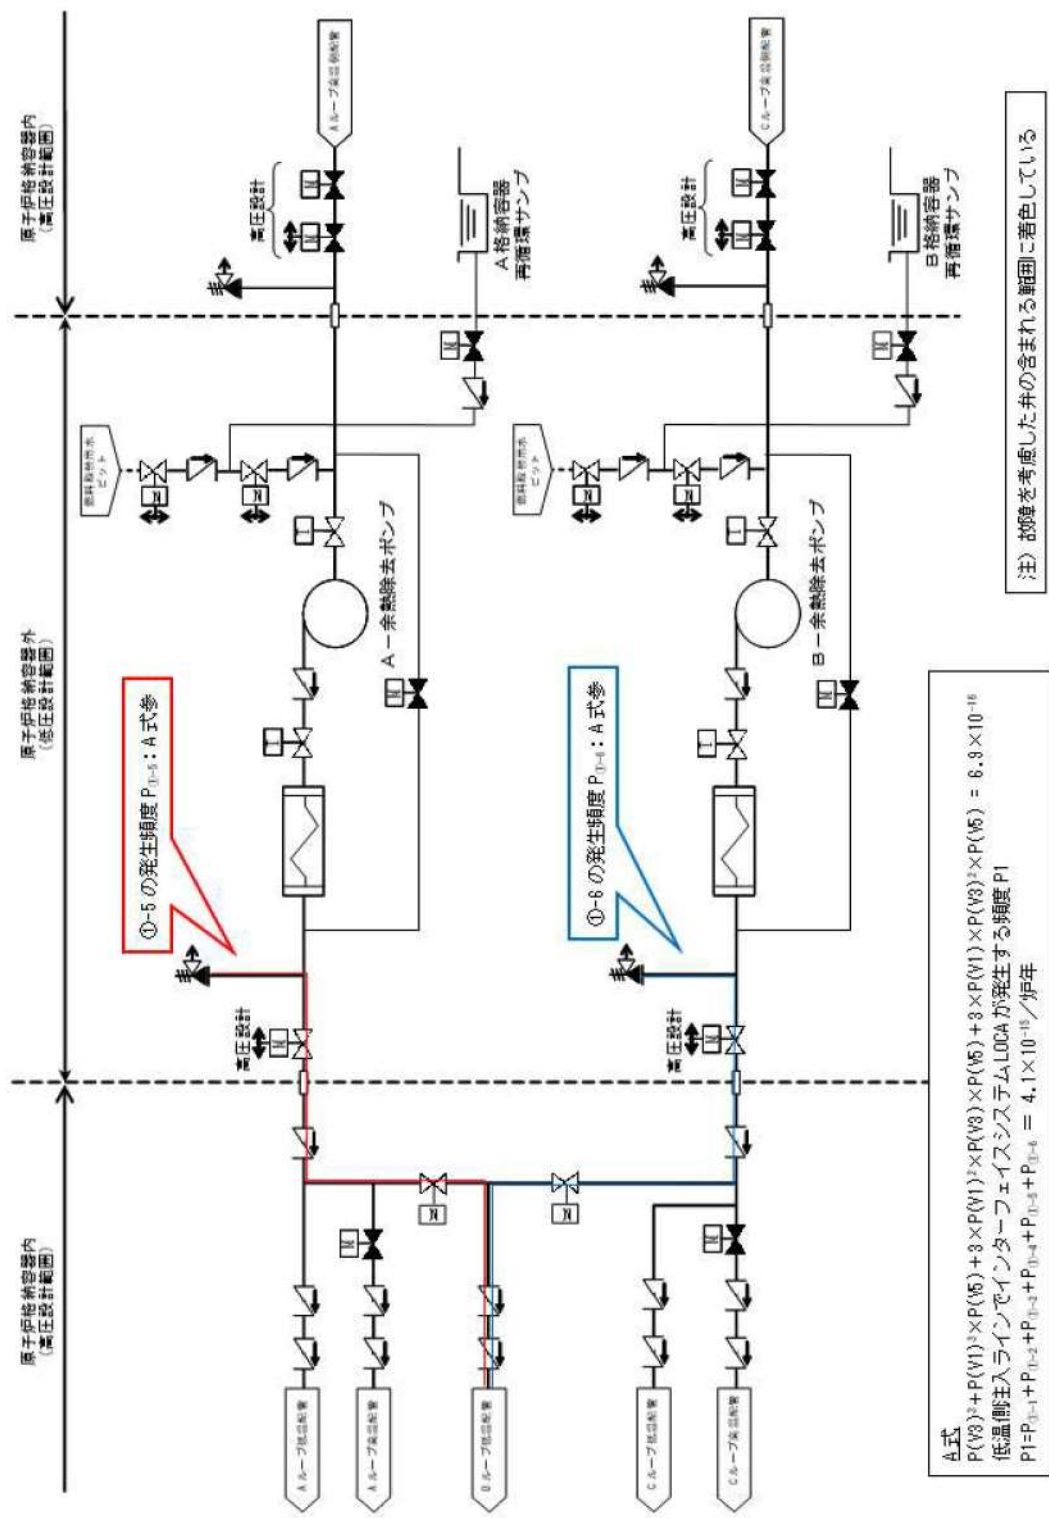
原子炉格納容器内
（高圧設計範囲）

原子炉格納容器外
（低圧設計範囲）

原子炉格納容器内
（高圧設計範囲）

Aループ高温側配管

Cループ高温側配管

高圧設計

高圧設計

A格納容器
再循環サンプ

B格納容器
再循環サンプ

燃料取替用水
ピット

燃料取替用水
ピット

A－余熱除去ポンプ

B－余熱除去ポンプ

①-5の発生頻度 $P_{①-5}$：A式参

①-6の発生頻度 $P_{①-6}$：A式参

高圧設計

高圧設計

Aループ低温側配管

Aループ低温側配管

Dループ低温側配管

Cループ低温側配管

Cループ低温側配管

注）故障を考慮した弁の含まれる範囲に着色している

A式
$P(V3)^3+P(V1)^3 \times P(V5)+3 \times P(V1)^2 \times P(V3) \times P(V5)+3 \times P(V1) \times P(V3)^2 \times P(V5) = 6.9 \times 10^{-16}$
低温側注入ラインでインターフェイスシステムLOCAが発生する頻度P1
$P1=P_{①-1}+P_{①-2}+P_{①-3}+P_{①-4}+P_{①-5}+P_{①-6} = 4.1 \times 10^{-15}$／炉年